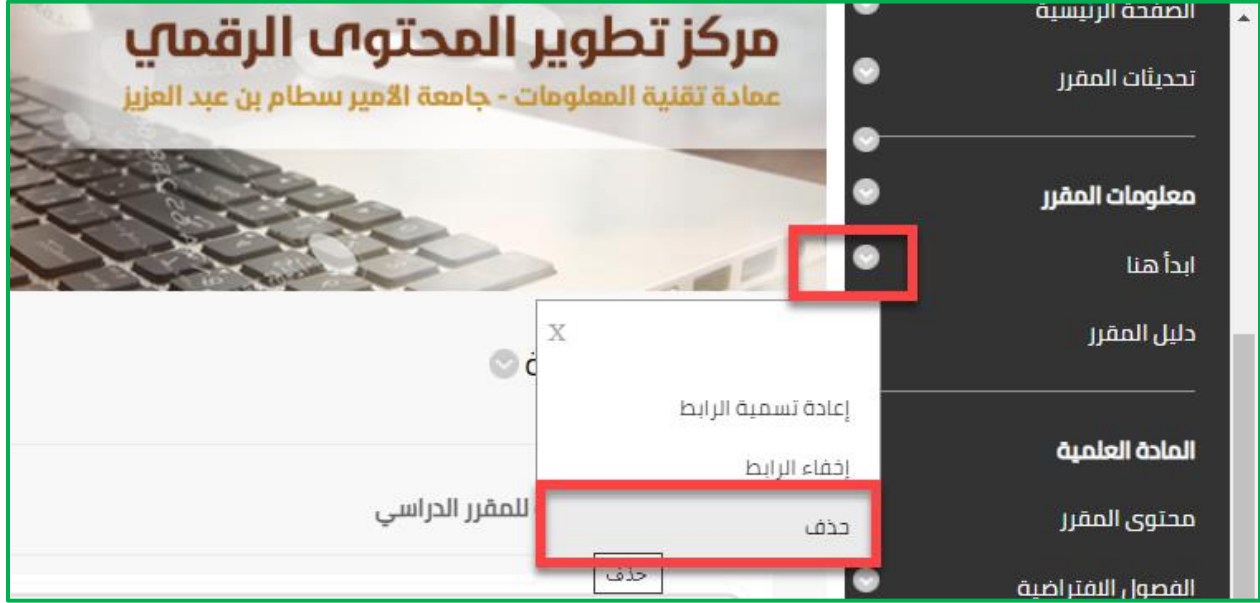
مركز تطوير المحتوى الرقمي
عمادة تقنية المعلومات - جامعة الأمير سطام بن عبد العزيز

الصفحة الرئيسية
تحديثات المقرر
معلومات المقرر
ابدأ هنا
دليل المقرر
المادة العلمية
محتوى المقرر
الفصول الافتراضية

X
إعادة تسمية الرابط
إخفاء الرابط
حذف

للمقرر الدراسي
حذف